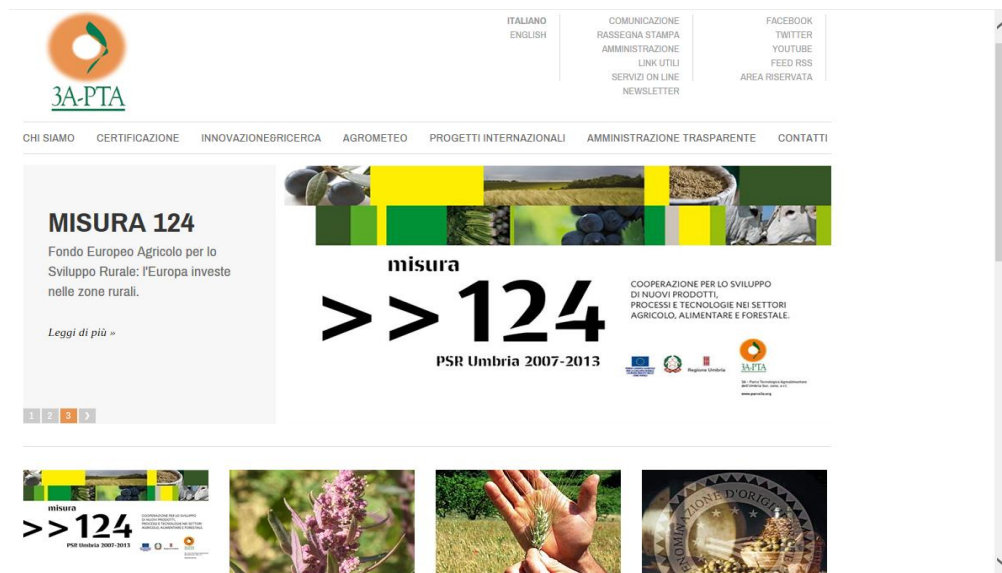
3A-PTA

ITALIANO
ENGLISH

COMUNICAZIONE
RASSEGNA STAMPA
AMMINISTRAZIONE
LINK UTILI
SERVIZI ON LINE
NEWSLETTER

FACEBOOK
TWITTER
YOUTUBE
FEED RSS
AREA RISERVATA

CHI SIAMO CERTIFICAZIONE INNOVAZIONE&RICERCA AGROMETEO PROGETTI INTERNAZIONALI AMMINISTRAZIONE TRASPARENTE CONTATTI

MISURA 124

Fondo Europeo Agricolo per lo Sviluppo Rurale: l'Europa investe nelle zone rurali.

Leggi di più »

1 2 3 ›

misura
>>124
PSR Umbria 2007-2013

COOPERAZIONE PER LO SVILUPPO DI NUOVI PRODOTTI, PROCESSI E TECNOLOGIE NEI SETTORI AGRICOLO, ALIMENTARE E FORESTALE.

Regione Umbria

3A-PTA

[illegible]

misura
>>124
PSR Umbria 2007-2013

NOMINAZIONE D'ORIG